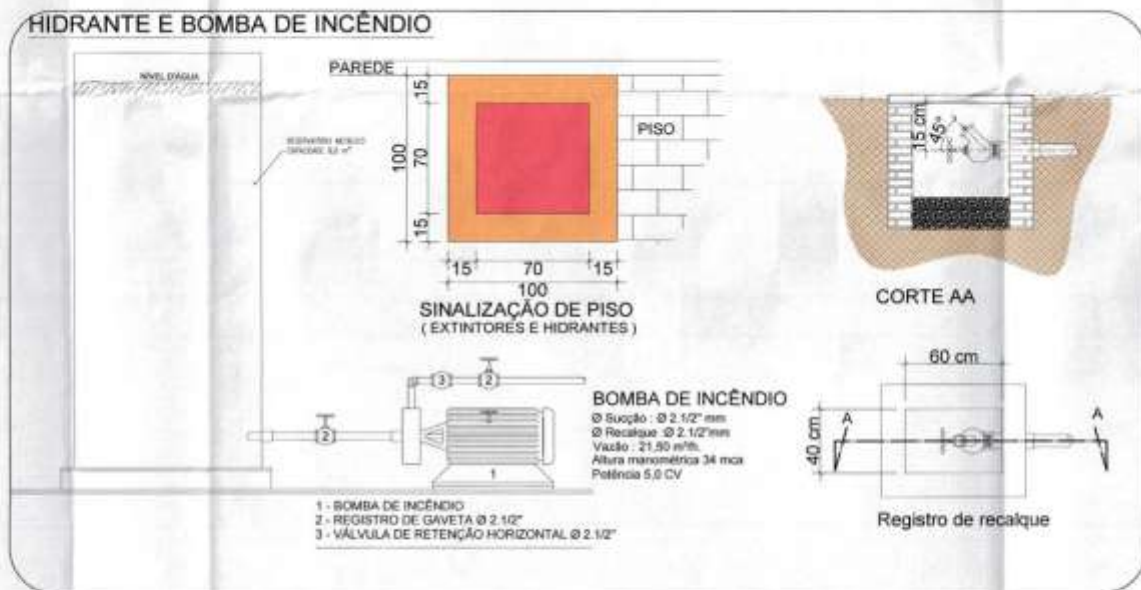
HIDRANTE E BOMBA DE INCÊNDIO

NÍVEL D'ÁGUA

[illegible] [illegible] CAPACIDADE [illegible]

PAREDE

15

100

70

15

PISO

15

70

15

100

SINALIZAÇÃO DE PISO
( EXTINTORES E HIDRANTES )

15 cm

45°

CORTE AA

60 cm

40 cm

A

A

Registro de recalque

3

2

2

1

BOMBA DE INCÊNDIO
Ø Sucção : Ø 2.1/2" mm
Ø Recalque : Ø 2.1/2"mm
Vazão : 21,60 m³/h
Altura manométrica 34 mca
Potência 5,0 CV

1 - BOMBA DE INCÊNDIO
2 - REGISTRO DE GAVETA Ø 2.1/2"
3 - VÁLVULA DE RETENÇÃO HORIZONTAL Ø 2.1/2"